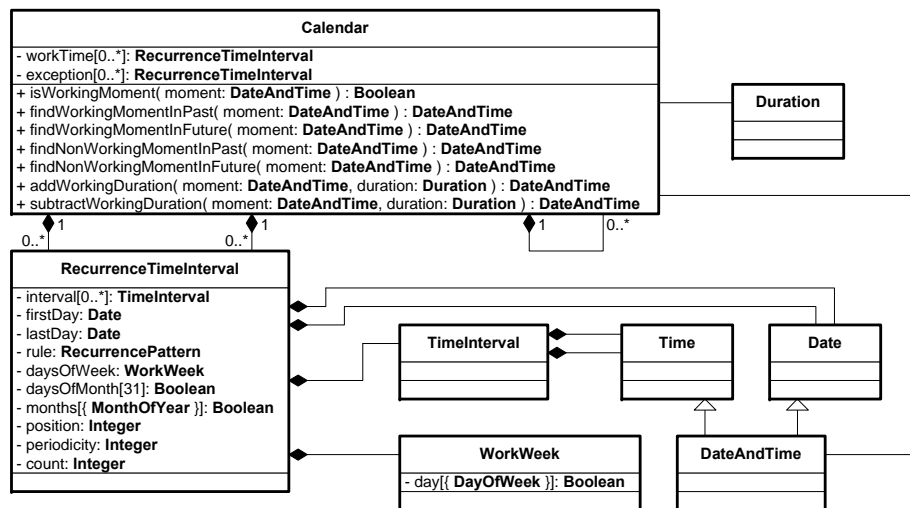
Calendar

- workTime[0..*]: RecurrenceTimeInterval
- exception[0..*]: RecurrenceTimeInterval

+ isWorkingMoment( moment: DateAndTime ) : Boolean
+ findWorkingMomentInPast( moment: DateAndTime ) : DateAndTime
+ findWorkingMomentInFuture( moment: DateAndTime ) : DateAndTime
+ findNonWorkingMomentInPast( moment: DateAndTime ) : DateAndTime
+ findNonWorkingMomentInFuture( moment: DateAndTime ) : DateAndTime
+ addWorkingDuration( moment: DateAndTime, duration: Duration ) : DateAndTime
+ subtractWorkingDuration( moment: DateAndTime, duration: Duration ) : DateAndTime

Duration

1
0..*
1
0..*
1
0..*

RecurrenceTimeInterval

- interval[0..*]: TimeInterval
- firstDay: Date
- lastDay: Date
- rule: RecurrencePattern
- daysOfWeek: WorkWeek
- daysOfMonth[31]: Boolean
- months[{ MonthOfYear }]: Boolean
- position: Integer
- periodicity: Integer
- count: Integer

TimeInterval

Time

Date

WorkWeek

- day[{ DayOfWeek }]: Boolean

DateAndTime